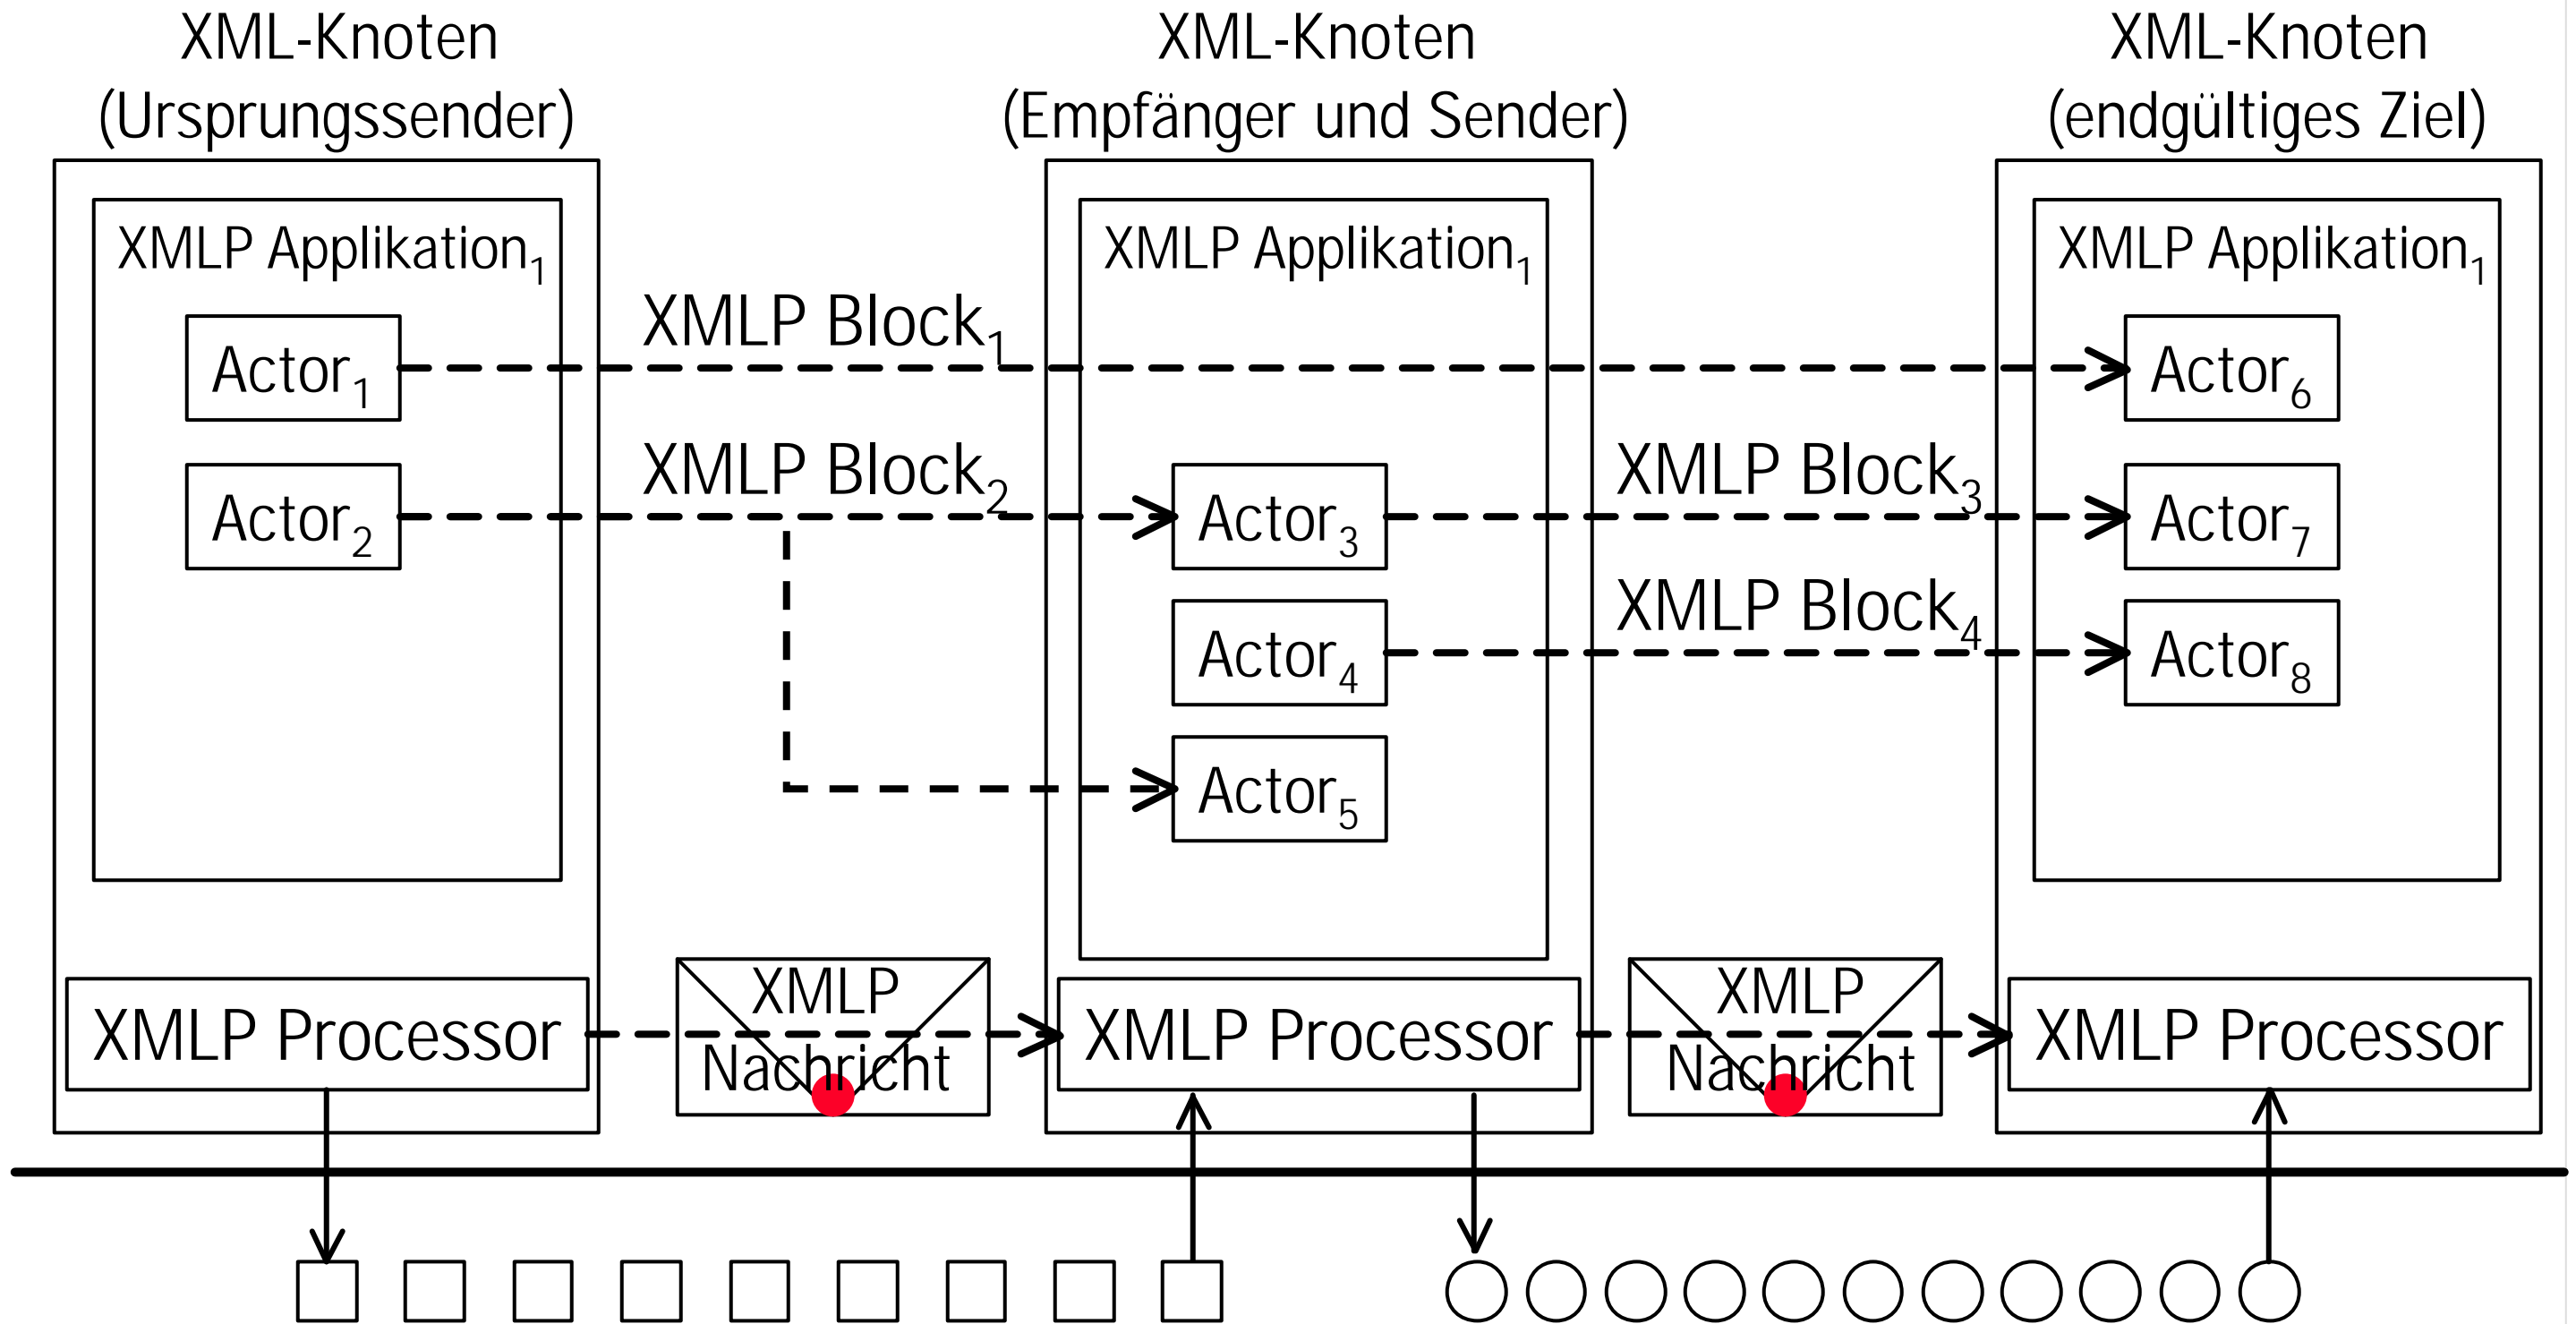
XML-Knoten
(Ursprungssender)

XML-Knoten
(Empfänger und Sender)

XML-Knoten
(endgültiges Ziel)

XMLP Applikation$_1$

Actor$_1$

Actor$_2$

XMLP Block$_1$

XMLP Block$_2$

XMLP Applikation$_1$

Actor$_3$

Actor$_4$

Actor$_5$

XMLP Block$_3$

XMLP Block$_4$

XMLP Applikation$_1$

Actor$_6$

Actor$_7$

Actor$_8$

XMLP Processor

XMLP
Nachricht

XMLP Processor

XMLP
Nachricht

XMLP Processor